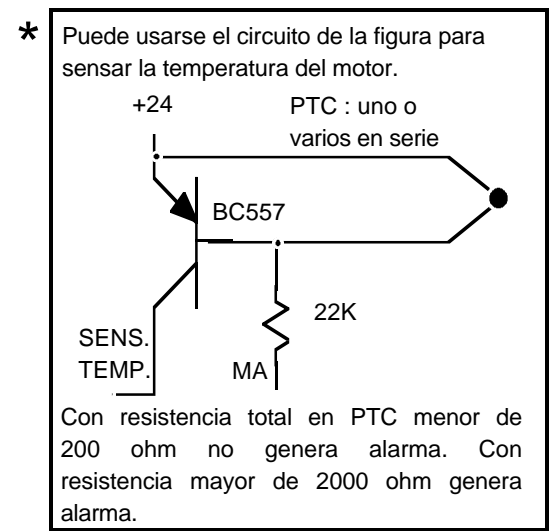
*

Puede usarse el circuito de la figura para sensar la temperatura del motor.

+24

PTC : uno o varios en serie

BC557

22K

SENS. TEMP.

MA

Con resistencia total en PTC menor de 200 ohm no genera alarma. Con resistencia mayor de 2000 ohm genera alarma.